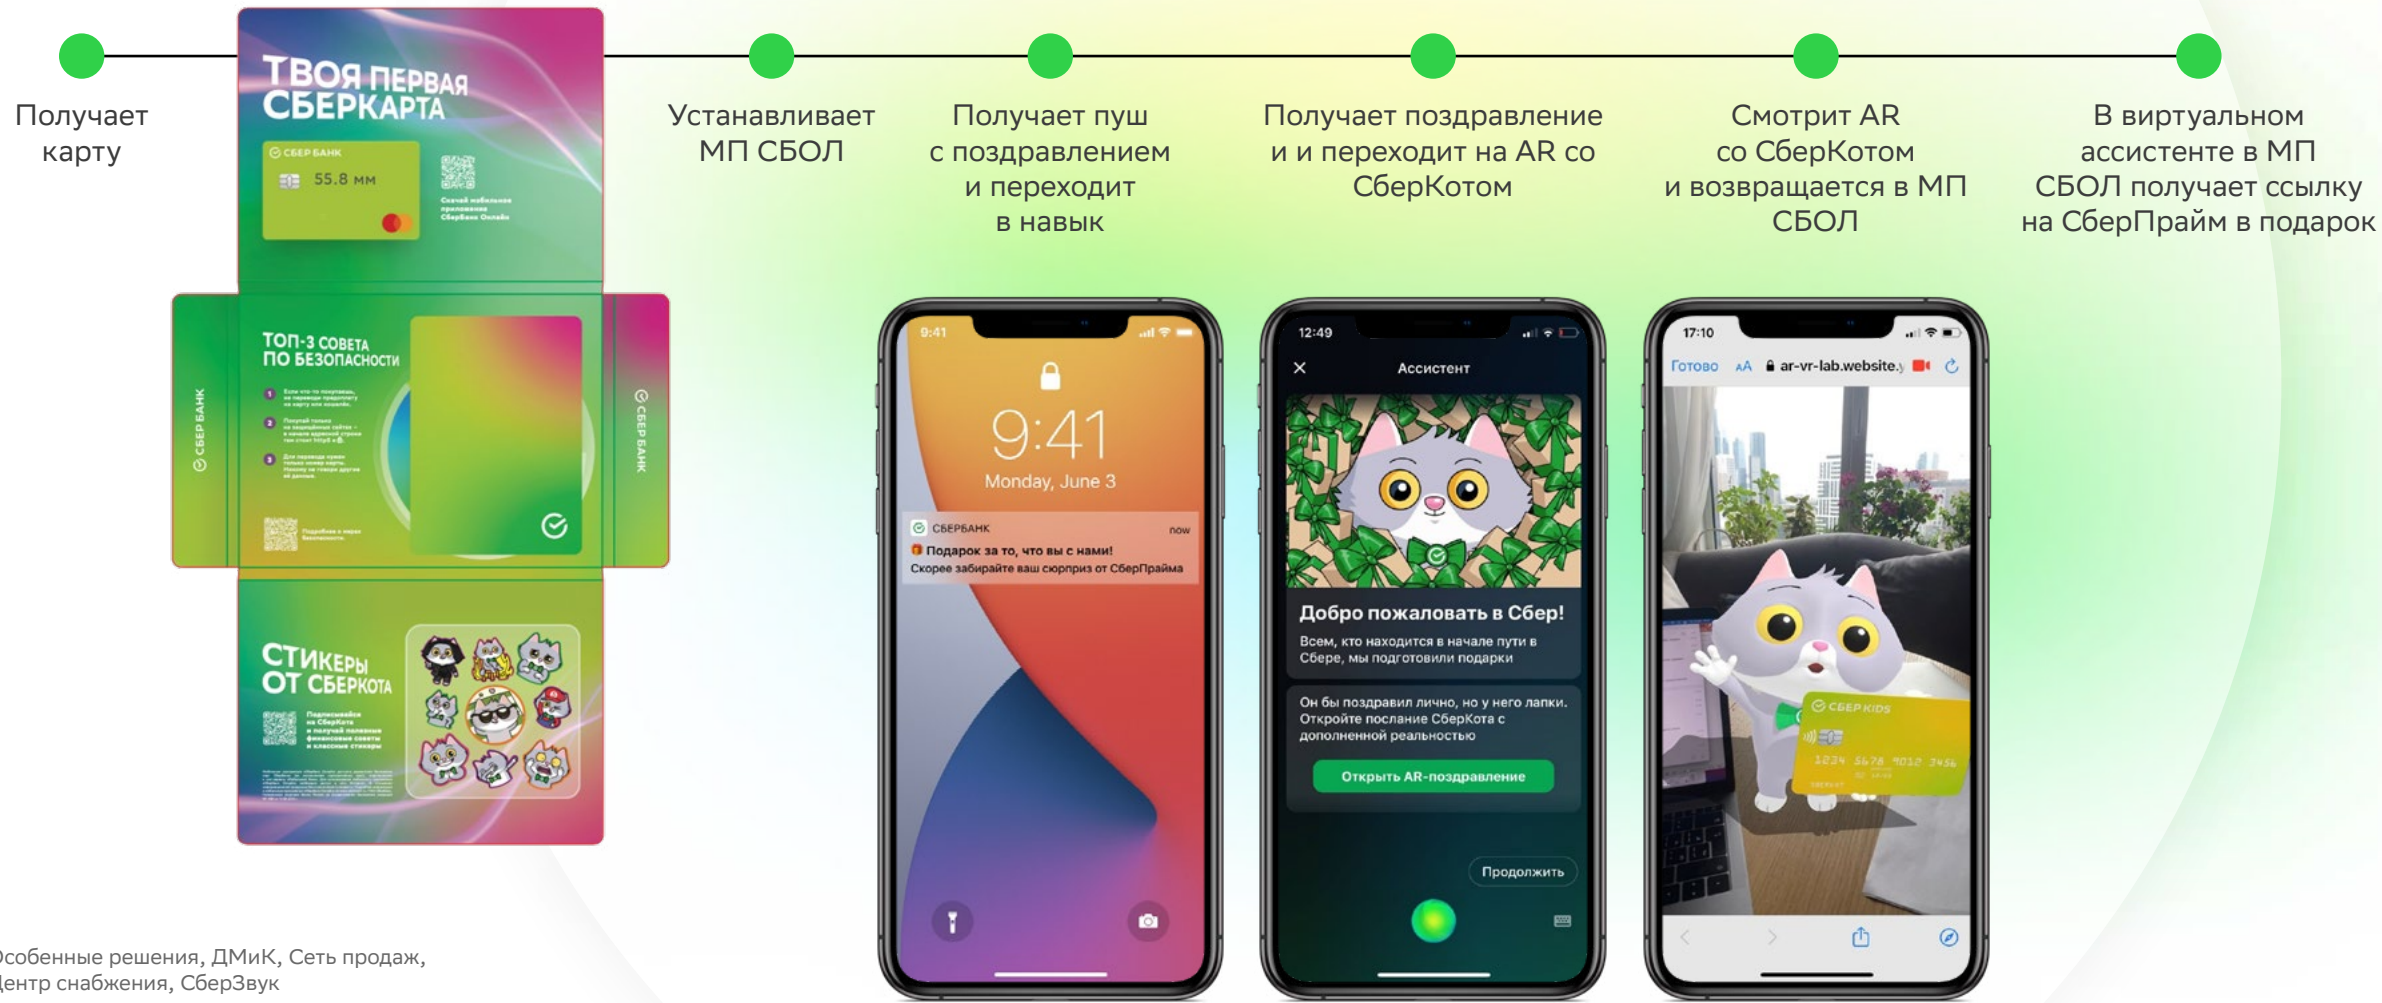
Получает карту

ТВОЯ ПЕРВАЯ СБЕРКАРТА

СБЕР БАНК

55.8 мм

ТОП-3 СОВЕТА ПО БЕЗОПАСНОСТИ

СБЕР БАНК

СБЕР БАНК

СТИКЕРЫ ОТ СБЕРКОТА

Устанавливает МП СБОЛ

Получает пуш с поздравлением и переходит в навык

9:41

9:41

Monday, June 3

СБЕРБАНК

now

Подарок за то, что вы с нами!

Скорее забирайте ваш сюрприз от СберПрайма

Получает поздравление и и переходит на AR со СберКотом

12:49

Ассистент

Добро пожаловать в Сбер!

Всем, кто находится в начале пути в Сбере, мы подготовили подарки

Он бы поздравил лично, но у него лапки. Откройте послание СберКота с дополненной реальностью

Открыть AR-поздравление

Продолжить

Смотрит AR со СберКотом и возвращается в МП СБОЛ

17:10

Готово

аА

ar-vr-lab.website.

СБЕР KIDS

1234 5678 9012 3456

В виртуальном ассистенте в МП СБОЛ получает ссылку на СберПрайм в подарок

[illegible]собенные решения, ДМиК, Сеть продаж, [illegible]ентр снабжения, СберЗвук